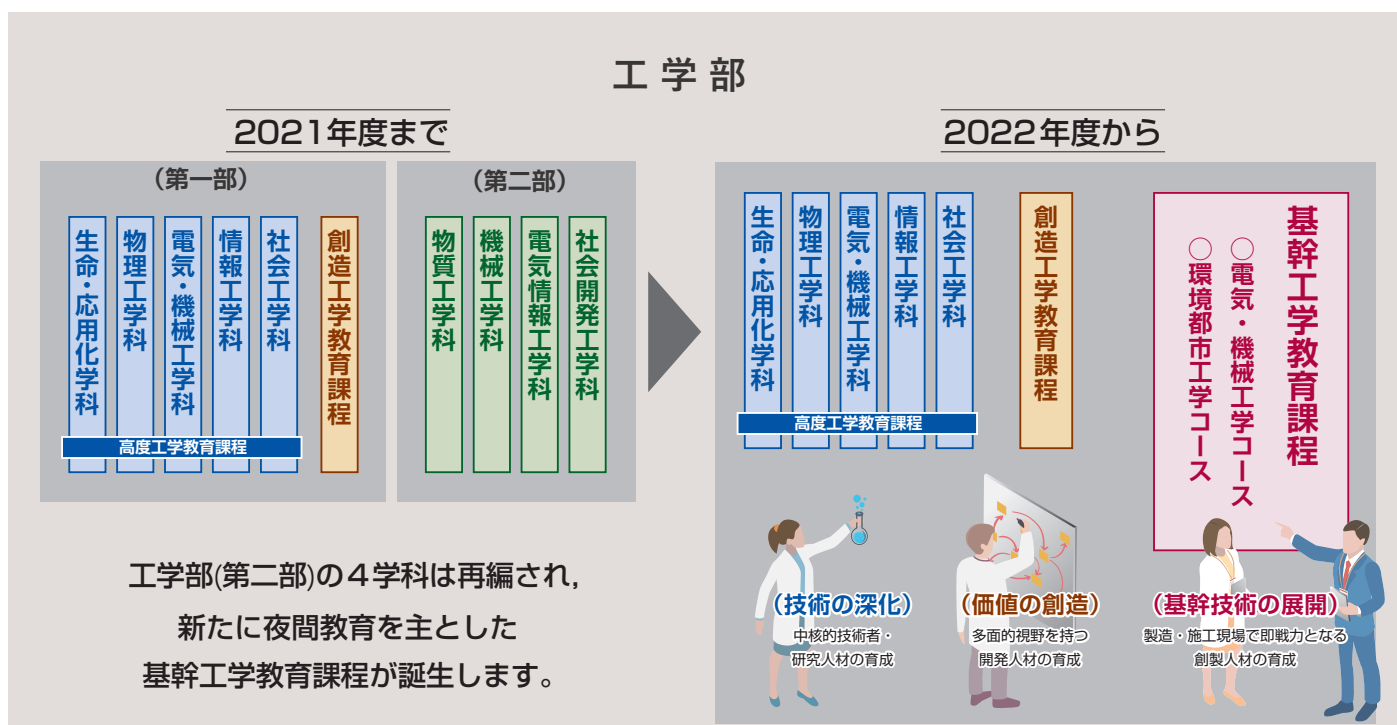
工学部

2021年度まで

（第一部）

生命・応用化学科

物理工学科

電気・機械工学科

情報工学科

社会工学科

創造工学教育課程

高度工学教育課程

（第二部）

物質工学科

機械工学科

電気情報工学科

社会開発工学科

工学部(第二部)の４学科は再編され，
新たに夜間教育を主とした
基幹工学教育課程が誕生します。

2022年度から

生命・応用化学科

物理工学科

電気・機械工学科

情報工学科

社会工学科

高度工学教育課程

創造工学教育課程

基幹工学教育課程

○電気・機械工学コース

○環境都市工学コース

（技術の深化）
中核的技術者・
研究人材の育成

（価値の創造）
多面的視野を持つ
開発人材の育成

（基幹技術の展開）
製造・施工現場で即戦力となる
創製人材の育成